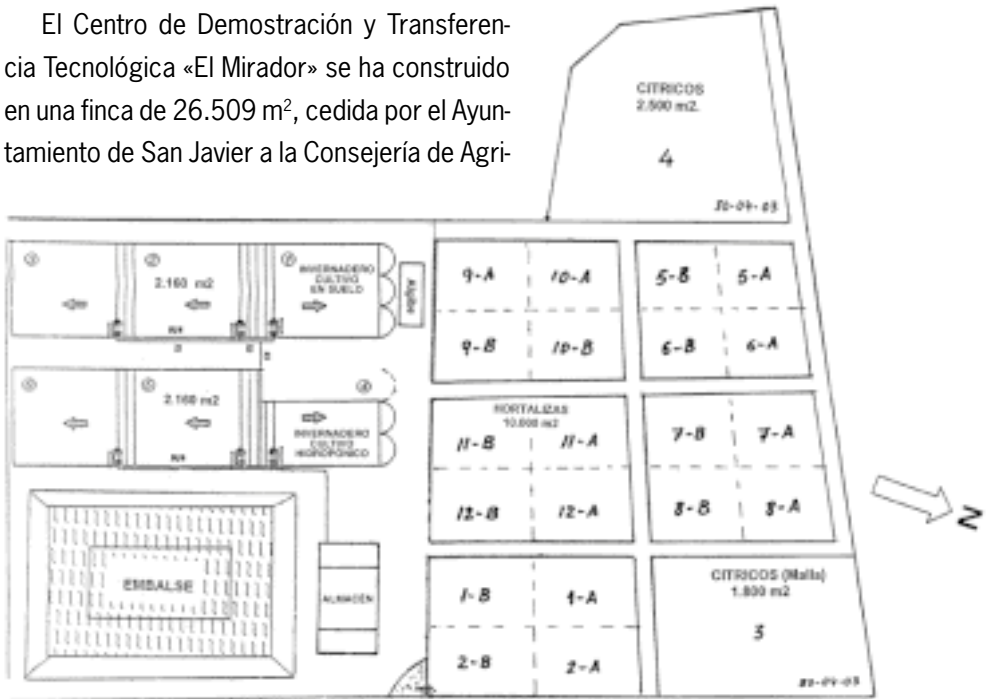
El Centro de Demostración y Transferencia Tecnológica «El Mirador» se ha construido en una finca de 26.509 m$^2$, cedida por el Ayuntamiento de San Javier a la Consejería de Agri-

CITRICOS
2.500 m2.

4

30-04-03

③

②
2.160 m2

⑦
INVERNADERO
CULTIVO
EN SUELO

Aseos

⑥

⑤
2.160 m2

④
INVERNADERO
CULTIVO
HIDROPONICO

9-A | 10-A
9-B | 10-B

5-B | 5-A
6-B | 6-A

HORTALIZAS
10.800 m2

11-B | 11-A
12-B | 12-A

7-B | 7-A
8-B | 8-A

EMBALSE

ALMACEN

1-B | 1-A
2-B | 2-A

CITRICOS (Malla)
1.800 m2

3

30-04-03

N